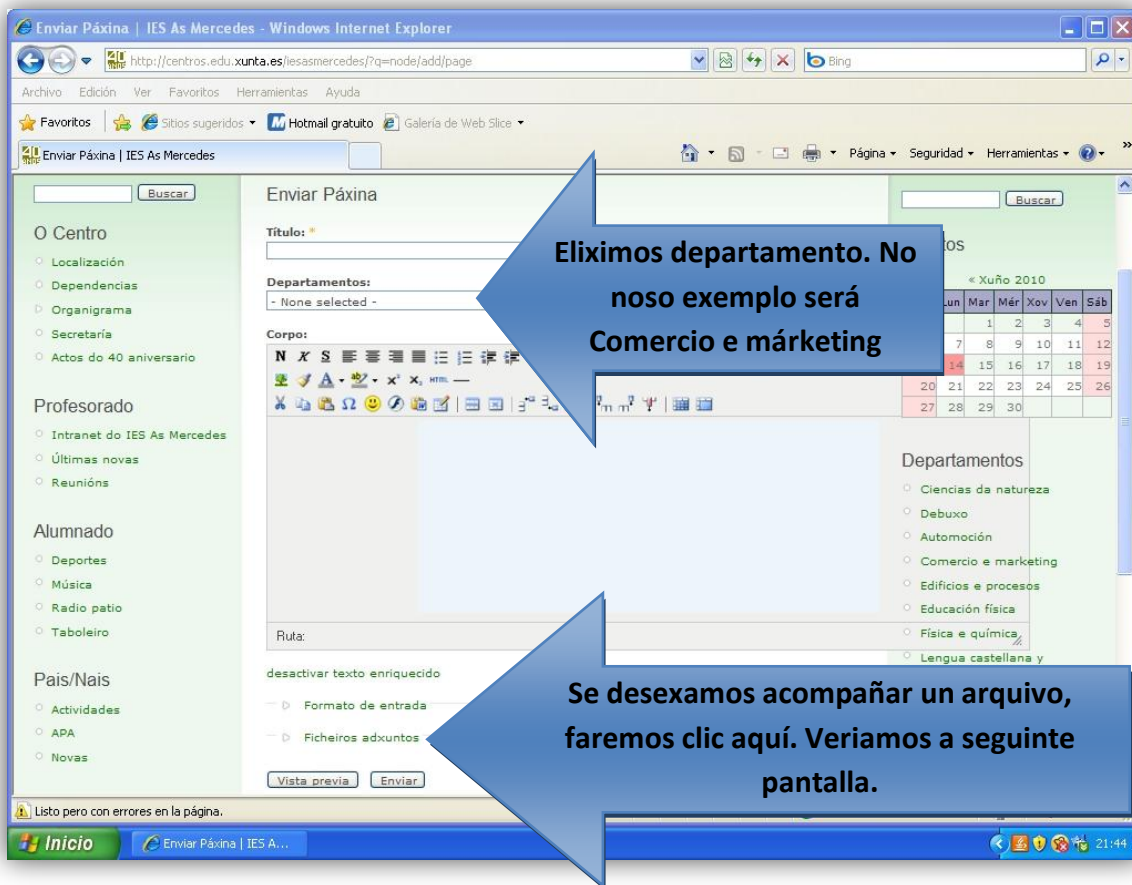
Enviar Páxina | IES As Mercedes - Windows Internet Explorer

http://centros.edu.xunta.es/iesasmercedes/?q=node/add/page

Bing

Archivo Edición Ver Favoritos Herramientas Ayuda

Favoritos Sitios sugeridos Hotmail gratuito Galería de Web Slice

Enviar Páxina | IES As Mercedes

Página Seguridad Herramientas

Buscar

O Centro
Localización
Dependencias
Organigrama
Secretaría
Actos do 40 aniversario

Profesorado
Intranet do IES As Mercedes
Últimas novas
Reunións

Alumnado
Deportes
Música
Radio patio
Taboleiro

Pais/Nais
Actividades
APA
Novas

Enviar Páxina

Título: *

Departamentos:
- None selected -

Corpo:

Ruta:

desactivar texto enriquecido

Formato de entrada

Ficheiros adxuntos

Vista previa Enviar

Eliximos departamento. No noso exemplo será Comercio e márketing

Se desexamos acompañar un arquivo, faremos clic aquí. Veriamos a seguinte pantalla.

Buscar

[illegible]tos

« Xuño 2010

| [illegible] | Lun | Mar | Mér | Xov | Ven | Sáb |
|---|---|---|---|---|---|---|
| | | 1 | 2 | 3 | 4 | 5 |
| | 7 | 8 | 9 | 10 | 11 | 12 |
| | 14 | 15 | 16 | 17 | 18 | 19 |
| 20 | 21 | 22 | 23 | 24 | 25 | 26 |
| 27 | 28 | 29 | 30 | | | |

Departamentos
Ciencias da natureza
Debuxo
Automoción
Comercio e marketing
Edificios e procesos
Educación física
Física e química
Lengua castellana y

Listo pero con errores en la página.

Inicio

Enviar Páxina | IES A...

21:44